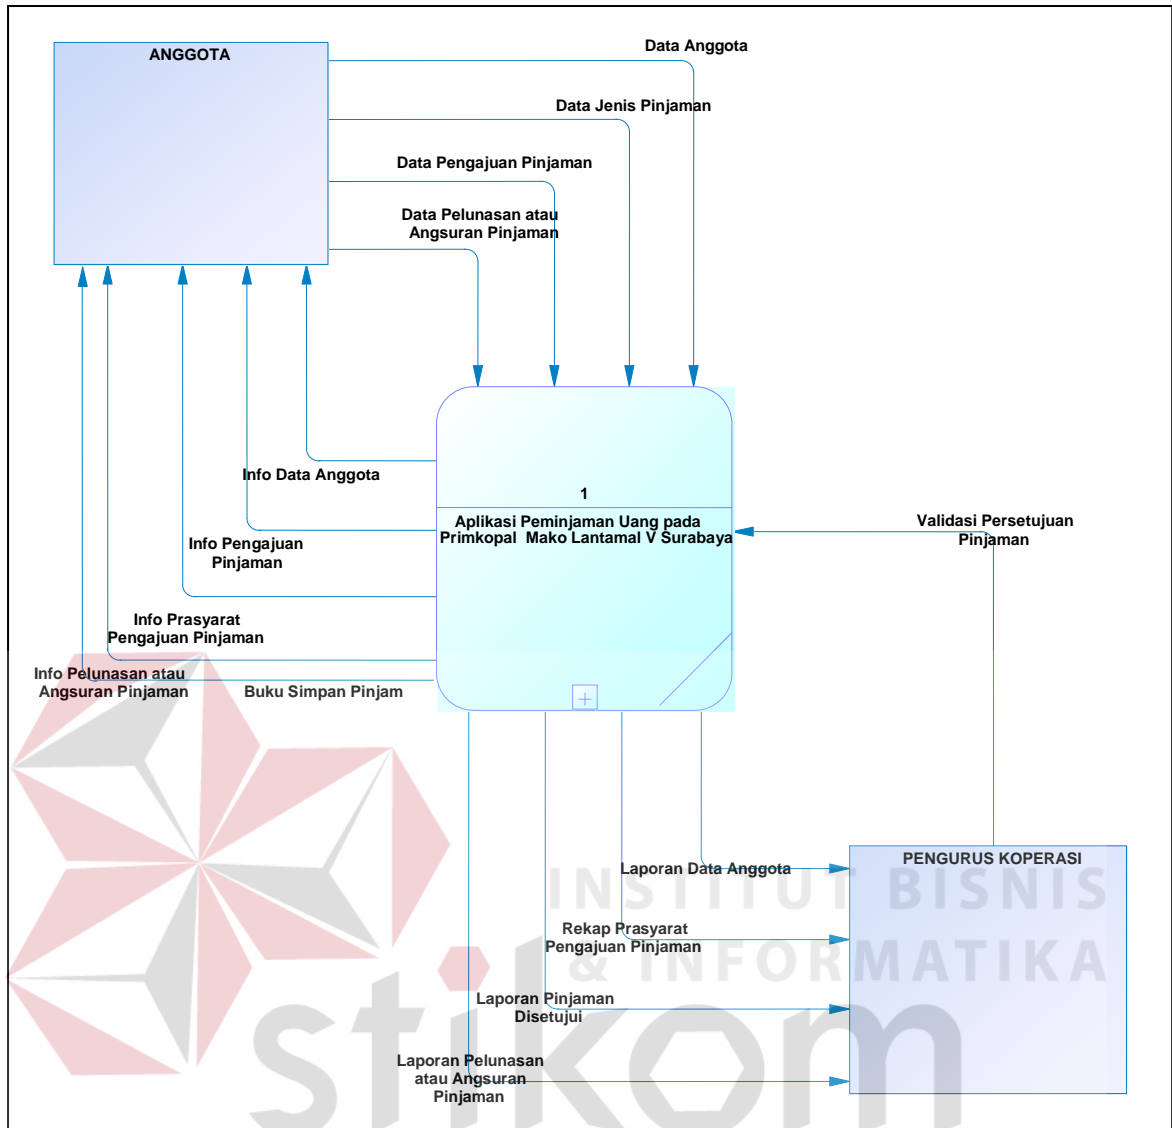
ANGGOTA

Data Anggota

Data Jenis Pinjaman

Data Pengajuan Pinjaman

Data Pelunasan atau Angsuran Pinjaman

Info Data Anggota

1

Aplikasi Peminjaman Uang pada Primkopal Mako Lantamal V Surabaya

Validasi Persetujuan Pinjaman

Info Pengajuan Pinjaman

Info Prasyarat Pengajuan Pinjaman

Info Pelunasan atau Angsuran Pinjaman

Buku Simpan Pinjam

PENGURUS KOPERASI

Laporan Data Anggota

Rekap Prasyarat Pengajuan Pinjaman

Laporan Pinjaman Disetujui

Laporan Pelunasan atau Angsuran Pinjaman

INSTITUT BISNIS & INFORMATIKA

stikom